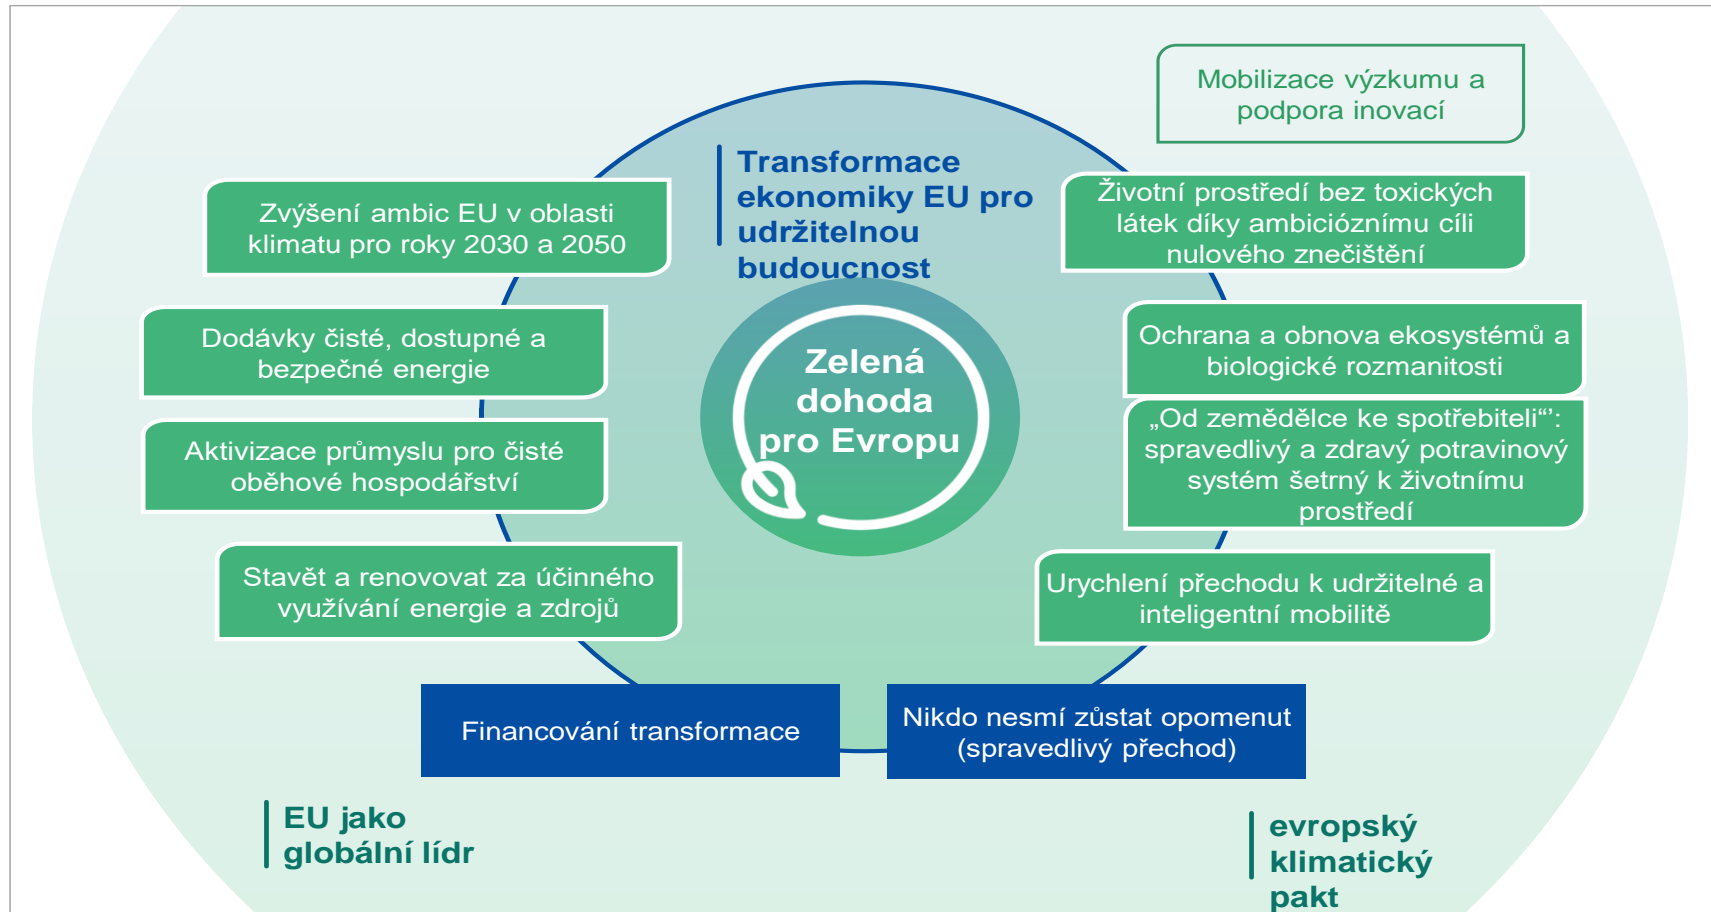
Mobilizace výzkumu a podpora inovací

Transformace ekonomiky EU pro udržitelnou budoucnost

Zvýšení ambic EU v oblasti klimatu pro roky 2030 a 2050

Životní prostředí bez toxických látek díky ambicióznímu cíli nulového znečištění

Dodávky čisté, dostupné a bezpečné energie

Zelená dohoda pro Evropu

Ochrana a obnova ekosystémů a biologické rozmanitosti

Aktivizace průmyslu pro čisté oběhové hospodářství

„Od zemědělce ke spotřebiteli“: spravedlivý a zdravý potravinový systém šetrný k životnímu prostředí

Stavět a renovovat za účinného využívání energie a zdrojů

Urychlení přechodu k udržitelné a inteligentní mobilitě

Financování transformace

Nikdo nesmí zůstat opomenut (spravedlivý přechod)

EU jako globální lídr

evropský klimatický pakt